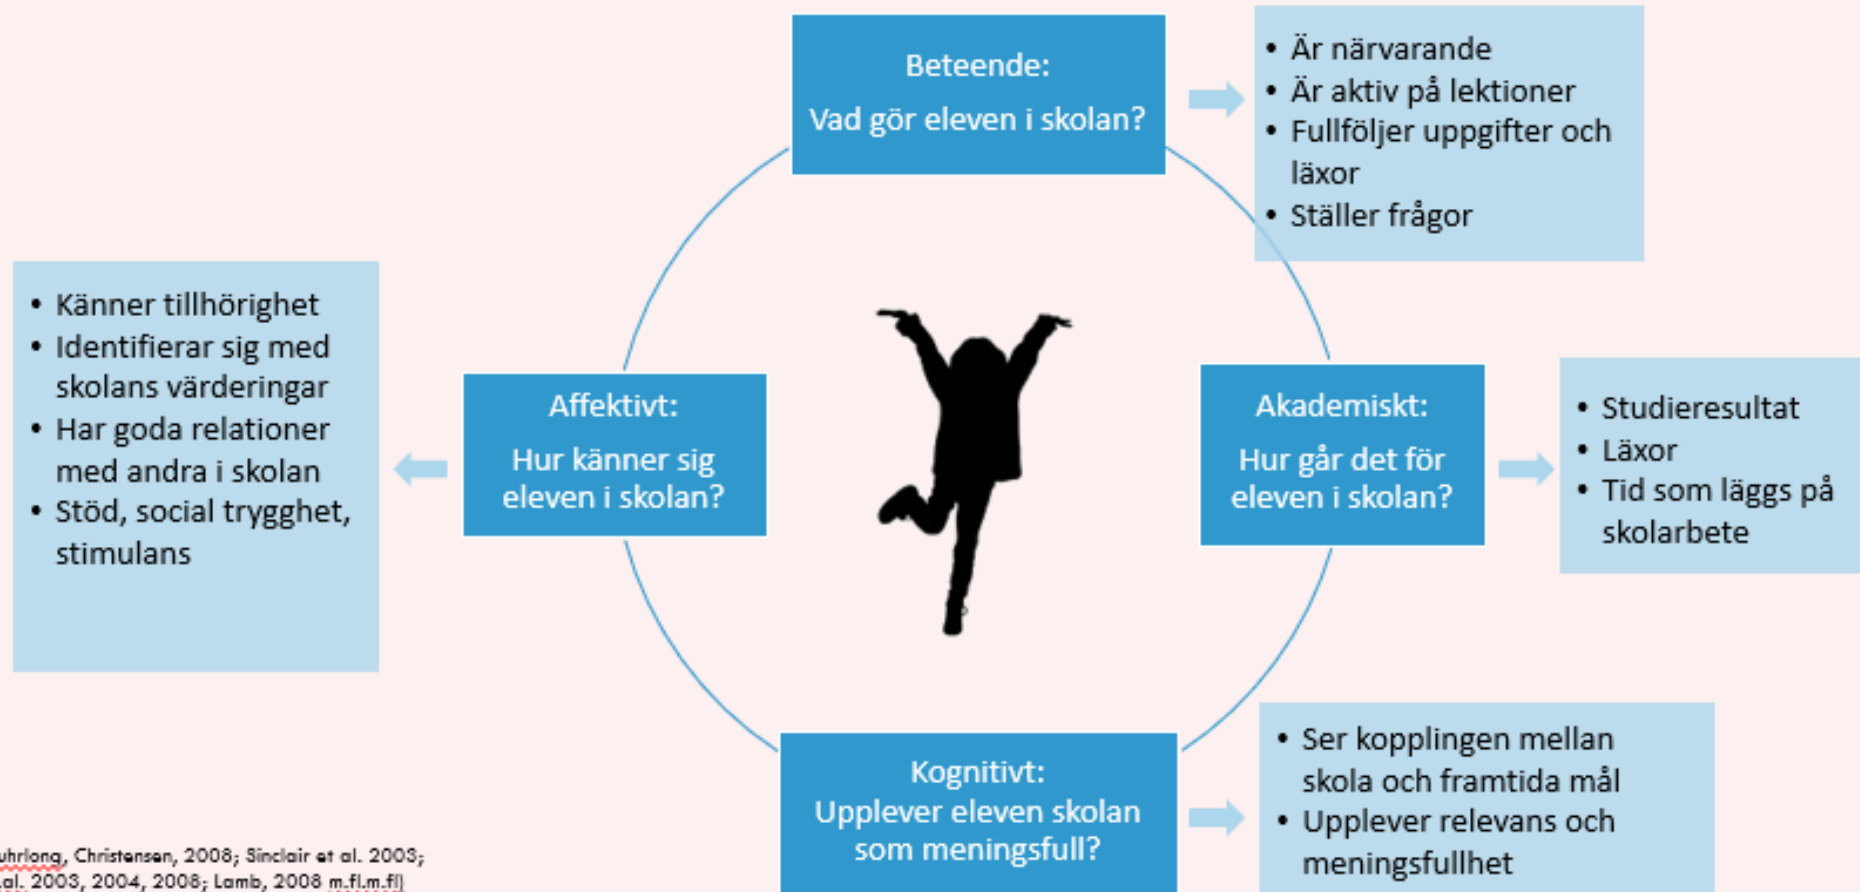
Beteende:
Vad gör eleven i skolan?

- Är närvarande
- Är aktiv på lektioner
- Fullföljer uppgifter och läxor
- Ställer frågor

- Känner tillhörighet
- Identifierar sig med skolans värderingar
- Har goda relationer med andra i skolan
- Stöd, social trygghet, stimulans

Affektivt:
Hur känner sig eleven i skolan?

Akademiskt:
Hur går det för eleven i skolan?

- Studieresultat
- Läxor
- Tid som läggs på skolarbete

Kognitivt:
Upplever eleven skolan som meningsfull?

- Ser kopplingen mellan skola och framtida mål
- Upplever relevans och meningsfullhet

uhrlong, Christensen, 2008; Sinclair et al. 2003; al. 2003, 2004, 2008; Lamb, 2008 m.fl.m.fl)